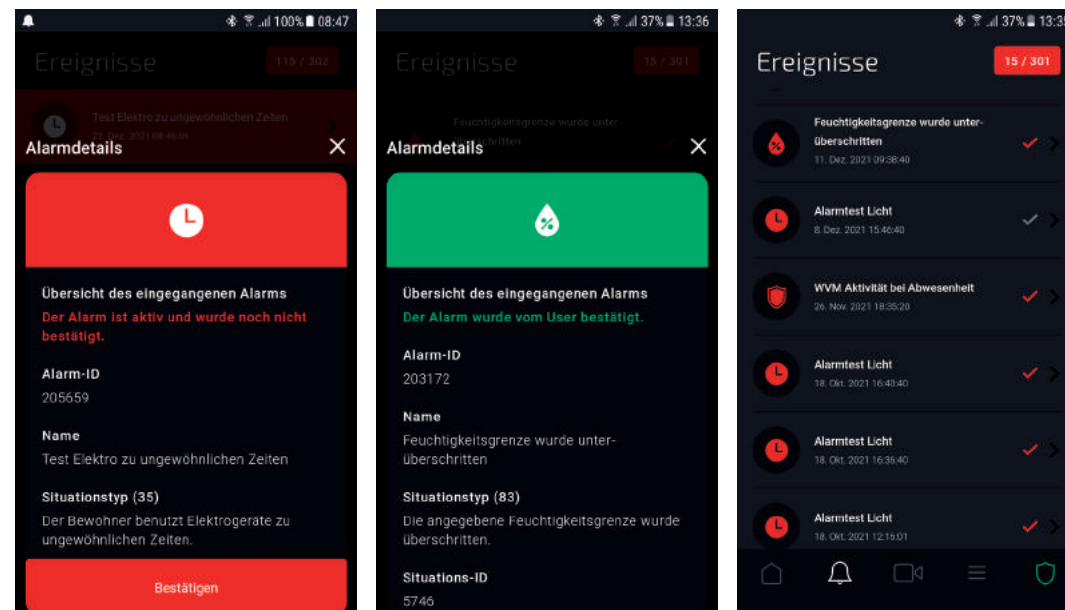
100% 08:47

Ereignisse

115 / 302

Test Elektro zu ungewöhnlichen Zeiten

22. Dez. 2021 08:46:08

Alarmdetails

Übersicht des eingegangenen Alarms

Der Alarm ist aktiv und wurde noch nicht bestätigt.

Alarm-ID

205659

Name

Test Elektro zu ungewöhnlichen Zeiten

Situationstyp (35)

Der Bewohner benutzt Elektrogeräte zu ungewöhnlichen Zeiten.

Bestätigen

37% 13:36

Ereignisse

15 / 301

Feuchtigkeitsgrenze wurde unter-überschritten

Alarmdetails

Übersicht des eingegangenen Alarms

Der Alarm wurde vom User bestätigt.

Alarm-ID

203172

Name

Feuchtigkeitsgrenze wurde unter-überschritten

Situationstyp (83)

Die angegebene Feuchtigkeitsgrenze wurde überschritten.

Situations-ID

5746

37% 13:3

Ereignisse

15 / 301

Feuchtigkeitsgrenze wurde unter-überschritten

11. Dez. 2021 09:38:40

Alarmtest Licht

8. Dez. 2021 15:46:40

WVM Aktivität bei Abwesenheit

26. Nov. 2021 18:35:20

Alarmtest Licht

18. Okt. 2021 16:40:40

Alarmtest Licht

18. Okt. 2021 16:36:40

Alarmtest Licht

18. Okt. 2021 12:16:01